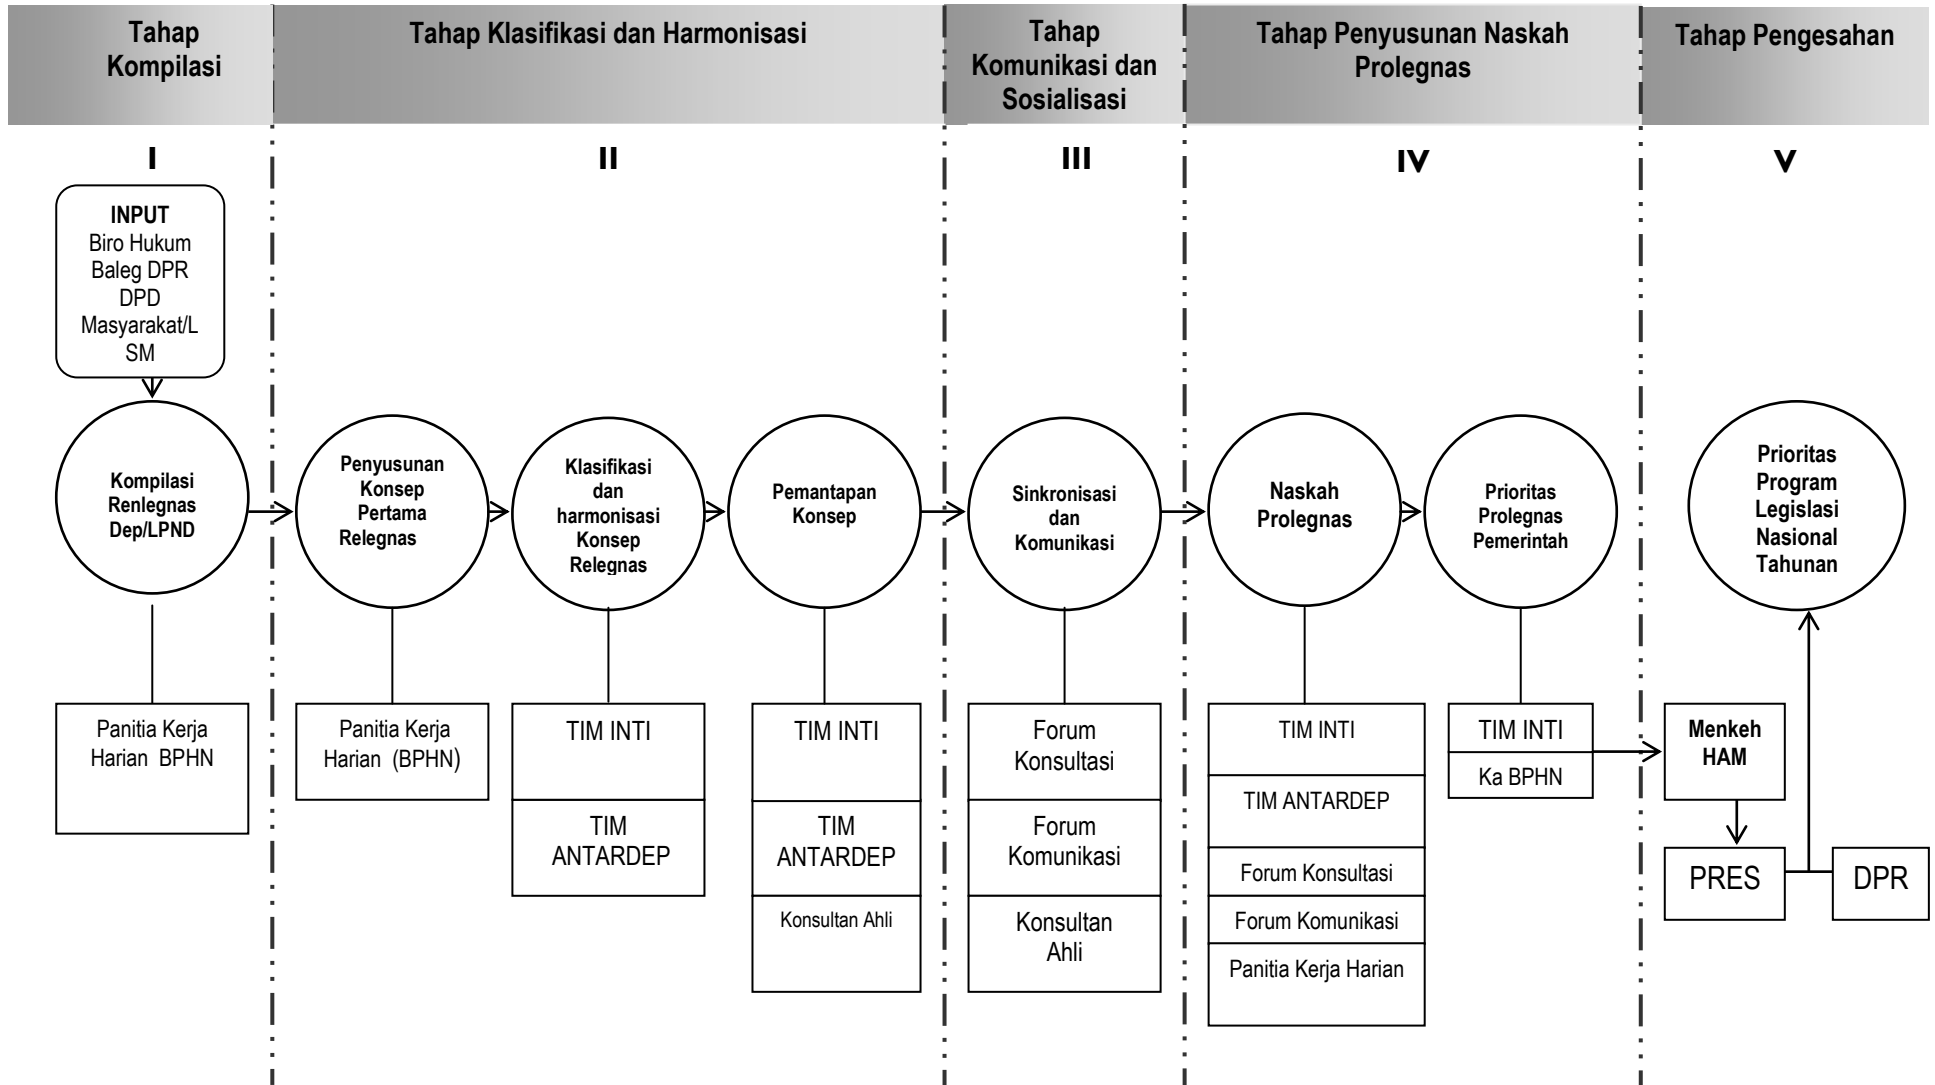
Tahap Kompilasi

Tahap Klasifikasi dan Harmonisasi

Tahap Komunikasi dan Sosialisasi

Tahap Penyusunan Naskah Prolegnas

Tahap Pengesahan

I

II

III

IV

V

INPUT
Biro Hukum
Baleg DPR
DPD
Masyarakat/LSM

Kompilasi Renlegnas Dep/LPND

Panitia Kerja Harian BPHN

Penyusunan Konsep Pertama Relegnas

Panitia Kerja Harian (BPHN)

Klasifikasi dan harmonisasi Konsep Relegnas

TIM INTI

TIM ANTARDEP

Pemantapan Konsep

TIM INTI

TIM ANTARDEP

Konsultan Ahli

Sinkronisasi dan Komunikasi

Forum Konsultasi

Forum Komunikasi

Konsultan Ahli

Naskah Prolegnas

TIM INTI

TIM ANTARDEP

Forum Konsultasi

Forum Komunikasi

Panitia Kerja Harian

Prioritas Prolegnas Pemerintah

TIM INTI

Ka BPHN

Prioritas Program Legislasi Nasional Tahunan

Menkeh HAM

PRES

DPR